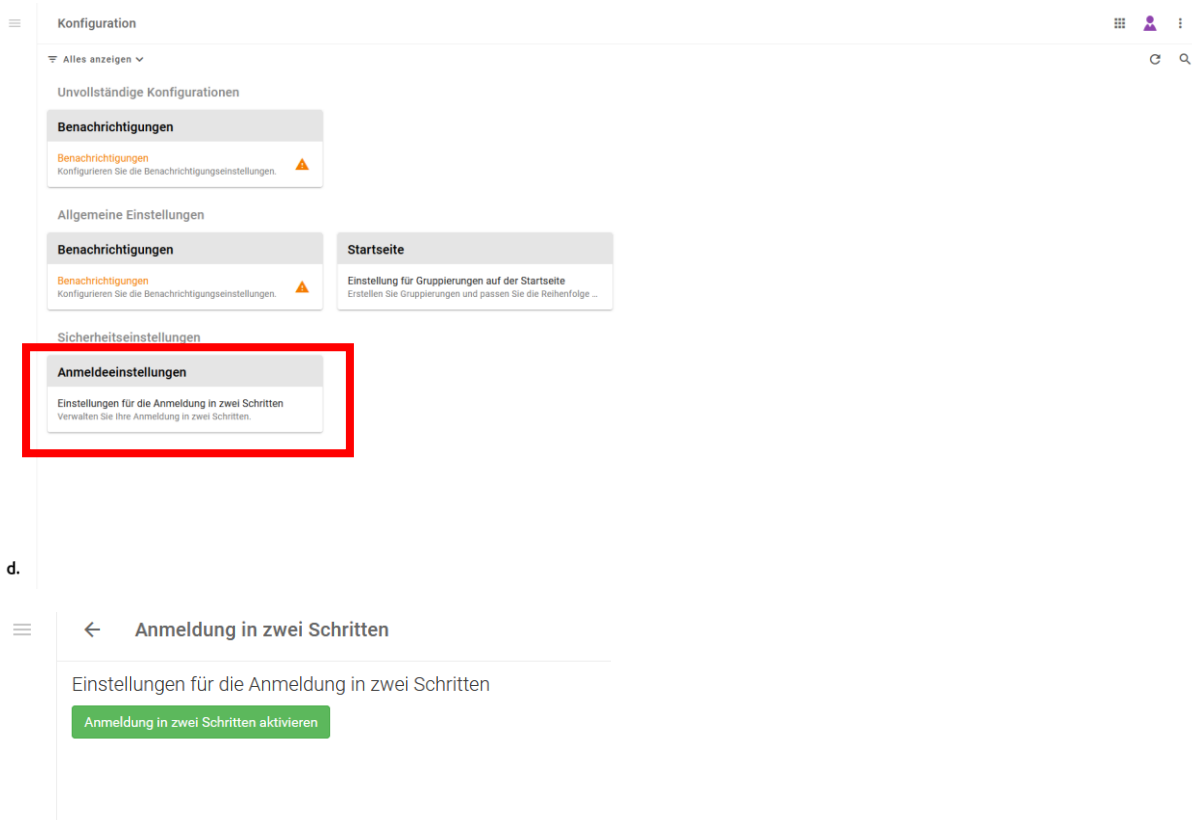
Konfiguration

Alles anzeigen

Unvollständige Konfigurationen

Benachrichtigungen

Benachrichtigungen
Konfigurieren Sie die Benachrichtigungseinstellungen.

Allgemeine Einstellungen

Benachrichtigungen

Benachrichtigungen
Konfigurieren Sie die Benachrichtigungseinstellungen.

Startseite

Einstellung für Gruppierungen auf der Startseite
Erstellen Sie Gruppierungen und passen Sie die Reihenfolge ...

Sicherheitseinstellungen

Anmeldeeinstellungen

Einstellungen für die Anmeldung in zwei Schritten
Verwalten Sie Ihre Anmeldung in zwei Schritten.

d.

Anmeldung in zwei Schritten

Einstellungen für die Anmeldung in zwei Schritten

Anmeldung in zwei Schritten aktivieren